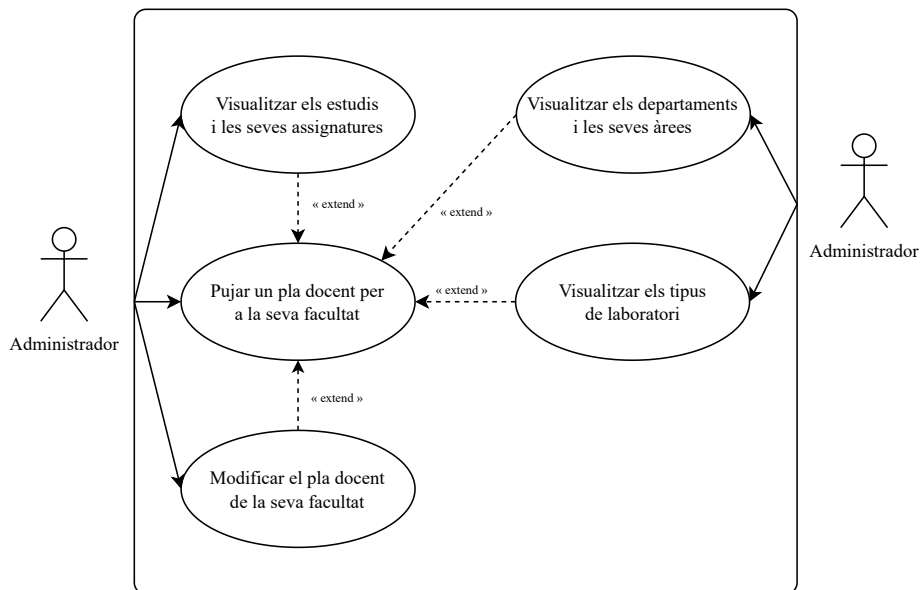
Visualitzar els estudis i les seves assignatures

Visualitzar els departaments i les seves àrees

« extend »

« extend »

Administrador

Administrador

Pujar un pla docent per a la seva facultat

« extend »

Visualitzar els tipus de laboratori

« extend »

Modificar el pla docent de la seva facultat